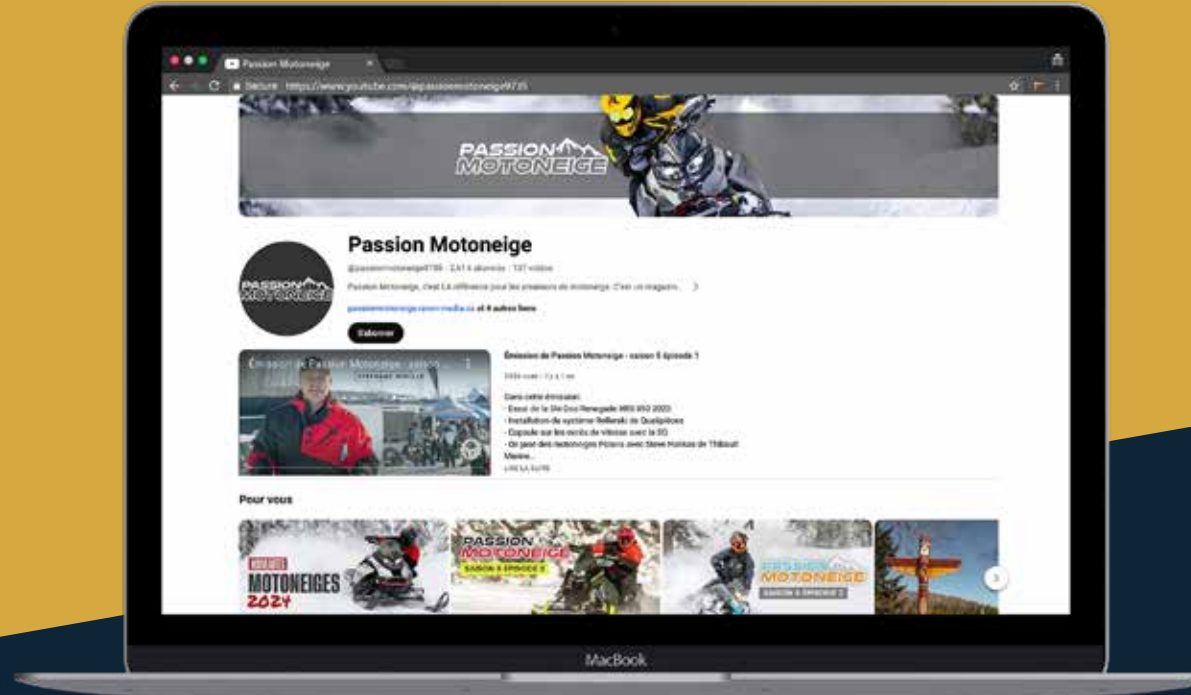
Passion Motoneige

Secure https://www.youtube.com/@passionmotoneige9735

PASSION MOTONEIGE

Passion Motoneige

@passionmotoneige9735 · 2,61 k abonnés · 137 vidéos

Passion Motoneige, c'est LA référence pour les amateurs de motoneige. C'est un magazin... >

passionmotoneige.swom-media.ca et 4 autres liens

S'abonner

Émission de Passion Motoneige - saison 5 épisode 1

Émission de Passion Motoneige - saison 5 épisode 1

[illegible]

Dans cette émission:
- Essai de la Ski-Doo Renegade 850 850 2023
- Installation de système Relbeaki de Quadpitoss
- Capsule sur les excès de vitesse avec la SQ
- On jase des motoneiges Polaris avec Steve Fontas de Thibault Marine...
LIRE LA SUITE

Pour vous

NOUVELLES MOTONEIGES 2024

PASSION MOTONEIGE SAISON 5 ÉPISODE 2

PASSION MOTONEIGE SAISON 5 ÉPISODE 2

MacBook